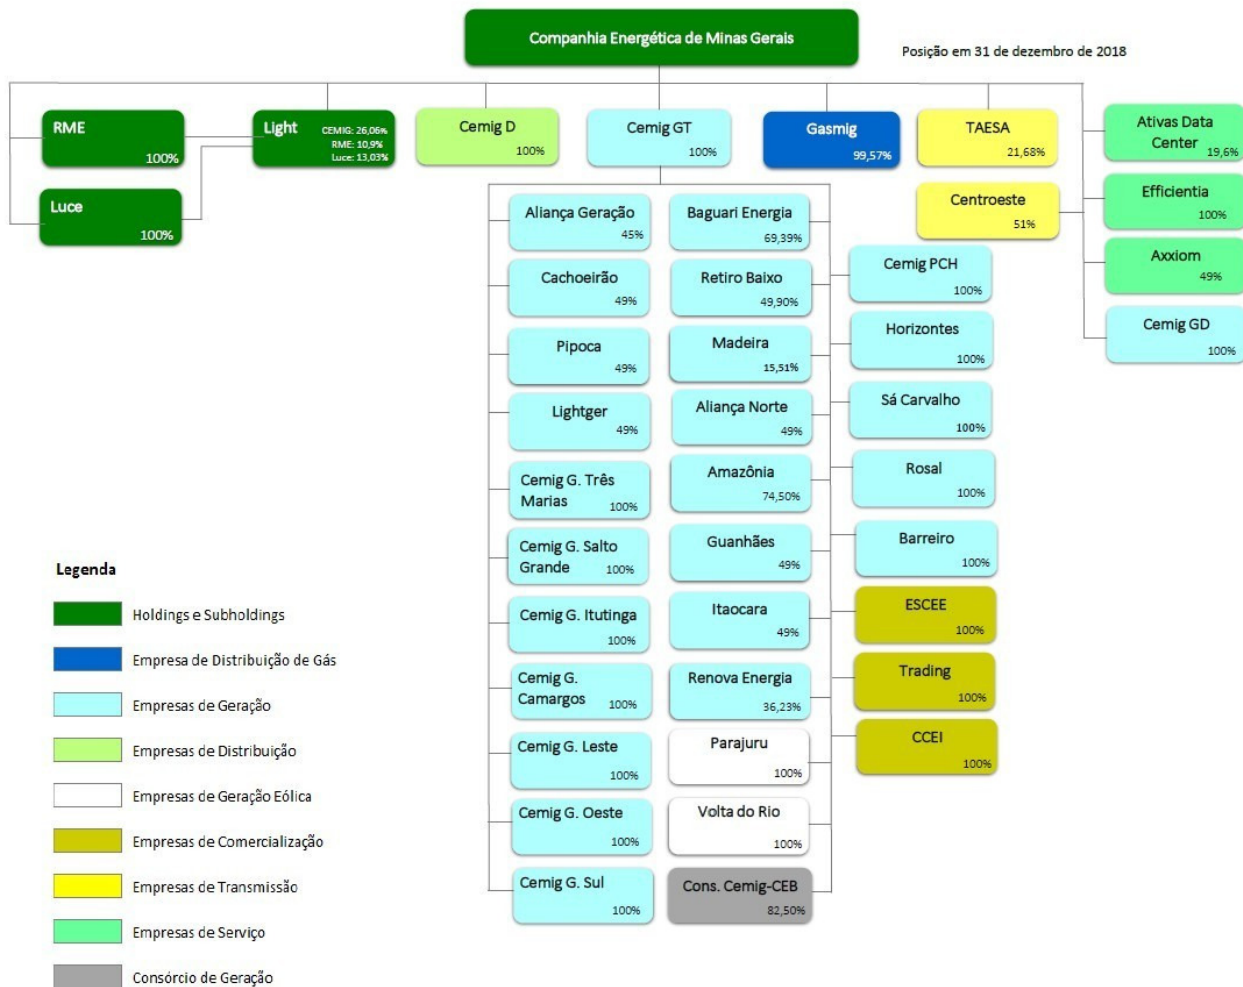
Companhia Energética de Minas Gerais

Posição em 31 de dezembro de 2018

RME 100%

Light CEMIG: 26,06% RME: 10,9% Luce: 13,03%

Luce 100%

Cemig D 100%

Cemig GT 100%

Gasmig 99,57%

TAESA 21,68%

Centroeste 51%

Ativas Data Center 19,6%

Efficientia 100%

Axxiom 49%

Cemig GD 100%

Aliança Geração 45%

Baguari Energia 69,39%

Cachoeirão 49%

Retiro Baixo 49,90%

Pipoca 49%

Madeira 15,51%

Lightger 49%

Aliança Norte 49%

Cemig G. Três Marias 100%

Amazônia 74,50%

Cemig G. Salto Grande 100%

Guanhães 49%

Cemig G. Itutinga 100%

Itaocara 49%

Cemig G. Camargos 100%

Renova Energia 36,23%

Cemig G. Leste 100%

Parajuru 100%

Cemig G. Oeste 100%

Volta do Rio 100%

Cemig G. Sul 100%

Cons. Cemig-CEB 82,50%

Cemig PCH 100%

Horizontes 100%

Sá Carvalho 100%

Rosal 100%

Barreiro 100%

ESCEE 100%

Trading 100%

CCEI 100%

Legenda

Holdings e Subholdings

Empresa de Distribuição de Gás

Empresas de Geração

Empresas de Distribuição

Empresas de Geração Eólica

Empresas de Comercialização

Empresas de Transmissão

Empresas de Serviço

Consórcio de Geração